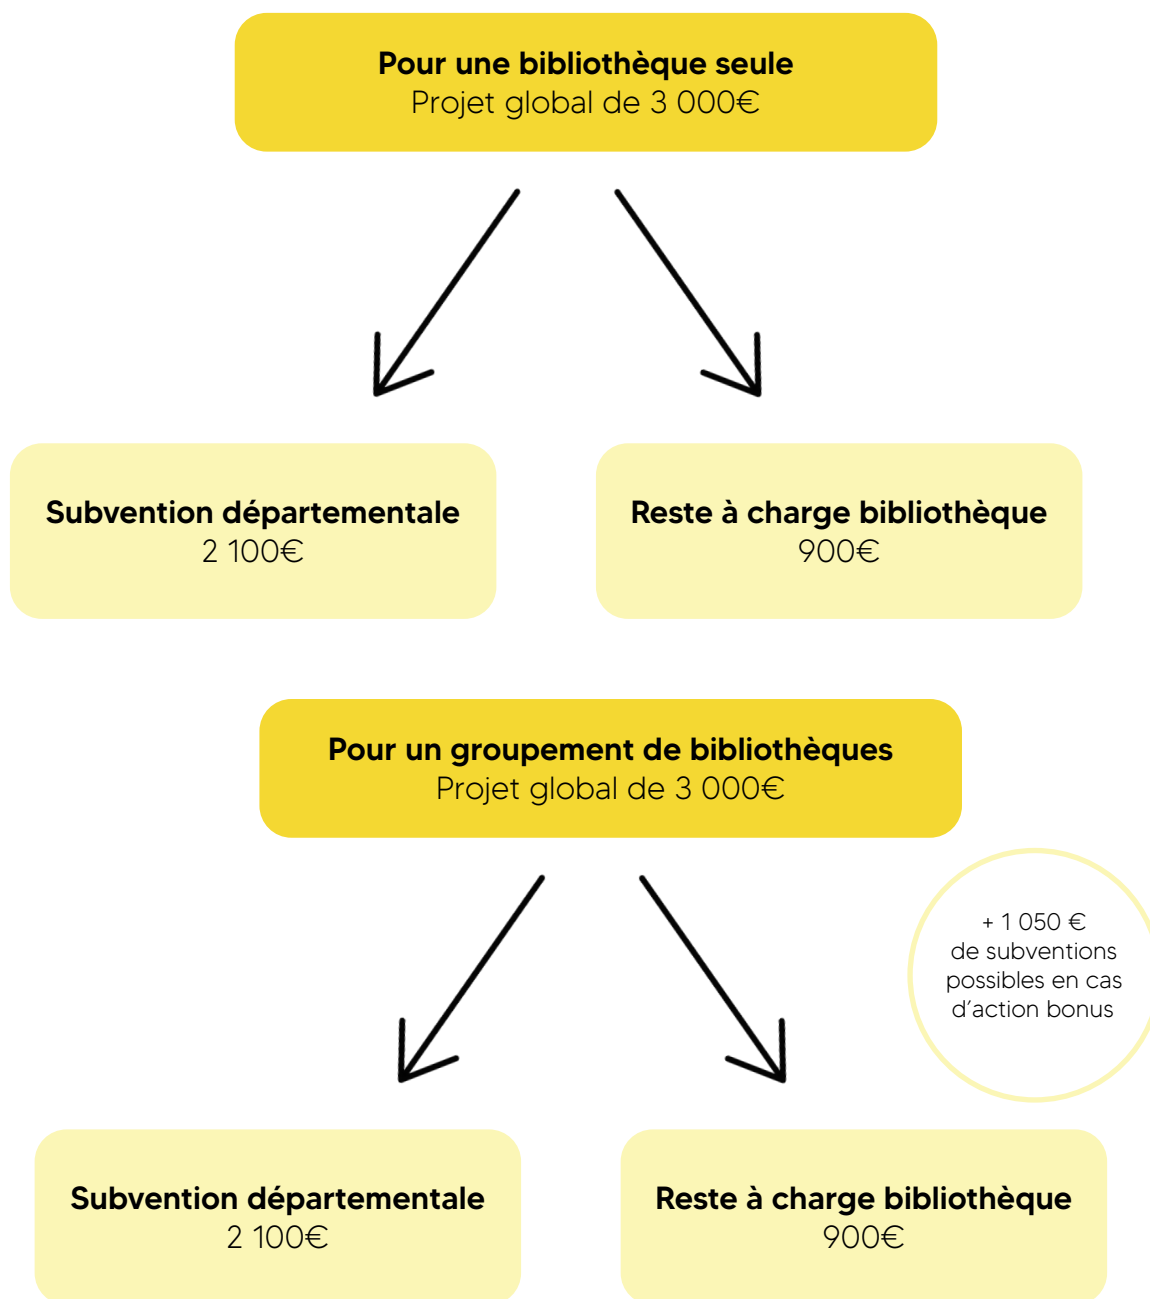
**Pour une bibliothèque seule**
Projet global de 3 000€

**Subvention départementale**
2 100€

**Reste à charge bibliothèque**
900€

**Pour un groupement de bibliothèques**
Projet global de 3 000€

+ 1 050 €
de subventions possibles en cas d'action bonus

**Subvention départementale**
2 100€

**Reste à charge bibliothèque**
900€